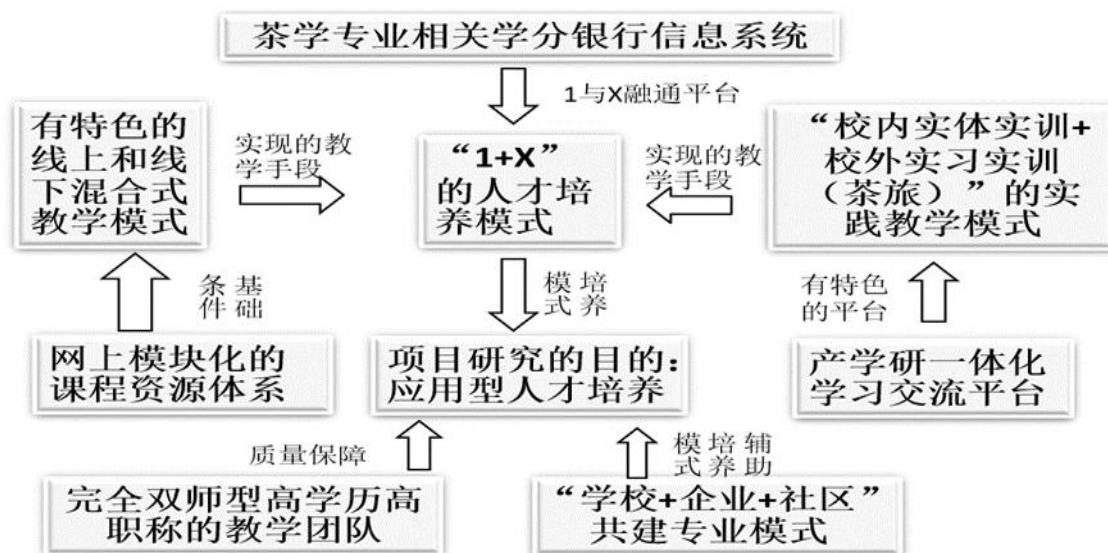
茶学专业相关学分银行信息系统

1与X融通平台

有特色的线上和线下混合式教学模式

实现的教学手段

“1+X”的人才培养模式

实现的教学手段

“校内实体实训+校外实习实训（茶旅）”的实践教学模式

基础条件

培养模式

有特色的平台

网上模块化的课程资源体系

项目研究的目的：应用型人才培养

产学研一体化学习交流平台

质量保障

辅助培养模式

完全双师型高学历高职称的教学团队

“学校+企业+社区”共建专业模式